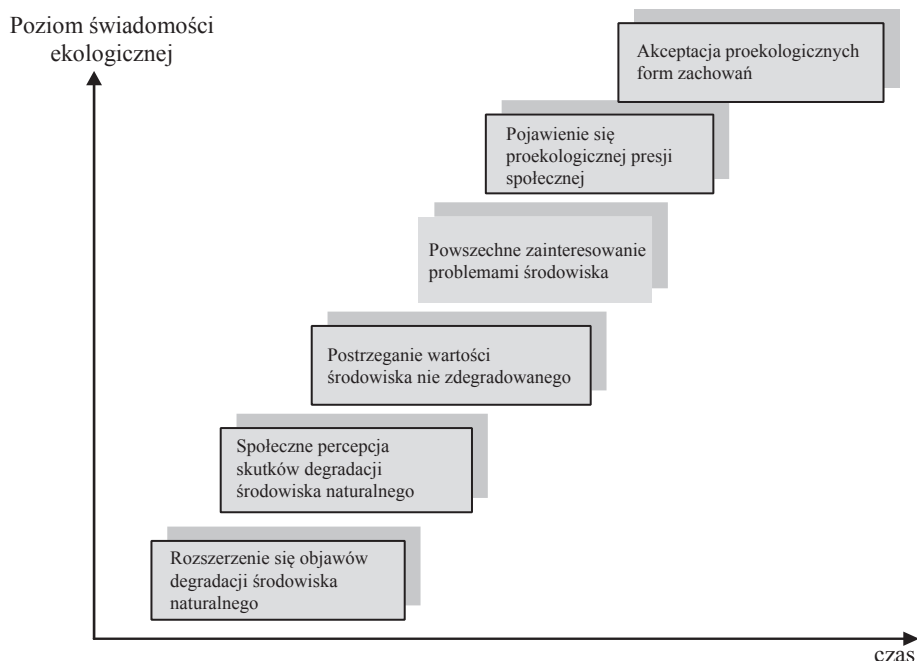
Poziom świadomości ekologicznej

Akceptacja proekologicznych form zachowań

Pojawienie się proekologicznej presji społecznej

Powszechne zainteresowanie problemami środowiska

Postrzeganie wartości środowiska nie zdegradowanego

Społeczne percepcja skutków degradacji środowiska naturalnego

Rozszerzenie się objawów degradacji środowiska naturalnego

czas